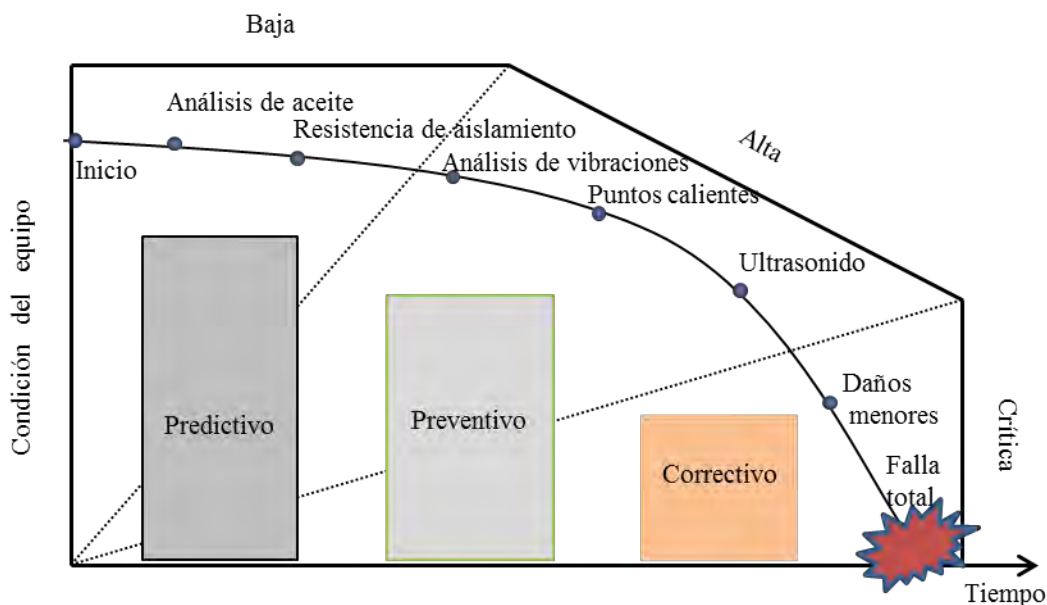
Baja

Alta

Crítica

Condición del equipo

Inicio

Análisis de aceite

Resistencia de aislamiento

Análisis de vibraciones

Puntos calientes

Ultrasonido

Daños menores

Falla total

Predictivo

Preventivo

Correctivo

Tiempo